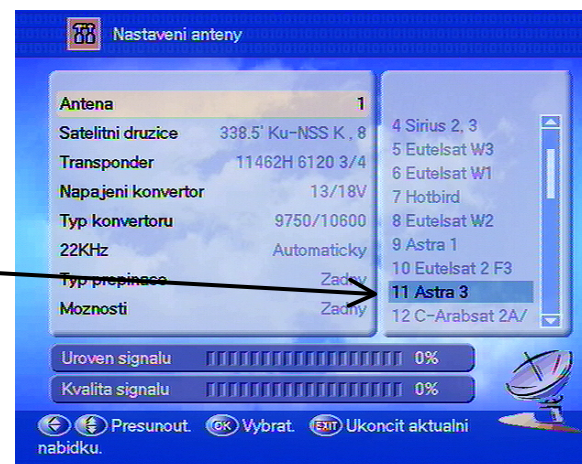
Nastaveni anteny

| | |
|---|---|
| Antena | 1 |
| Satelitni druzice | 338.5' Ku-NSS K , 8 |
| Transponder | 11462H 6120 3/4 |
| Napajeni konvertor | 13/18V |
| Typ konvertoru | 9750/10600 |
| 22KHz | Automaticky |
| Typ prepinace | Zadny |
| Moznosti | Zadny |

4 Sirius 2, 3
5 Eutelsat W3
6 Eutelsat W1
7 Hotbird
8 Eutelsat W2
9 Astra 1
10 Eutelsat 2 F3
11 Astra 3
12 C-Arabsat 2A/

Uroven signalu 0%
Kvalita signalu 0%

Presunout. OK Vybrat. EXIT Ukoncit aktualni nabidku.